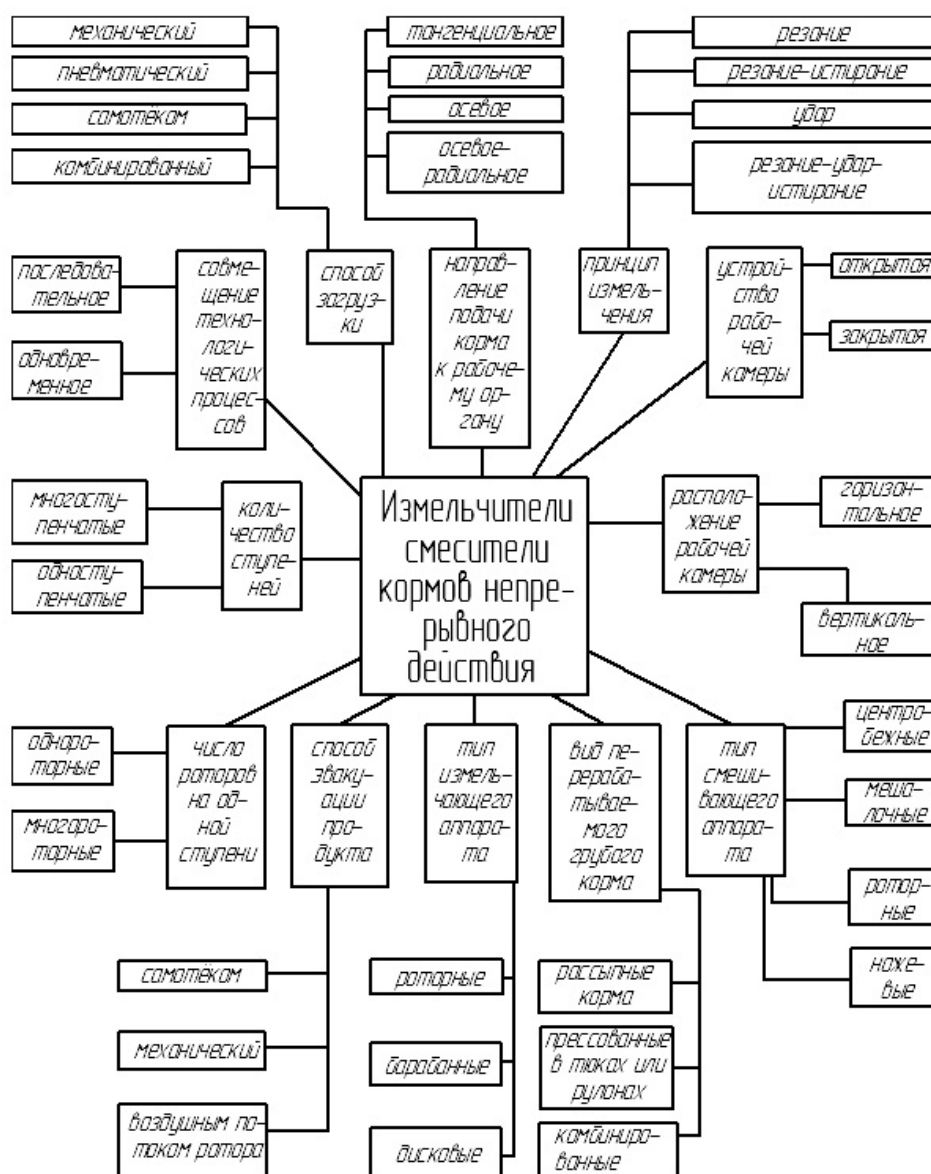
механический

пневматический

самотеком

комбинированный

тангенциальное

радиальное

осевое

осевое-радиальное

резание

резание-истирание

удар

резание-удар-истирание

последовательное

одновременное

совмещение технологических процессов

способ загрузки

направление подачи корма к рабочему органу

принцип измельчения

устройство рабочей камеры

открытая

закрытая

многоступенчатые

одноступенчатые

количество ступеней

Измельчители смесители кормов непрерывного действия

расположение рабочей камеры

горизонтальное

вертикальное

однороторные

многороторные

число роторов на одной ступени

способ эвакуации продукта

тип измельчающего аппарата

вид перерабатываемого грубого корма

тип смешивающего аппарата

центробежные

мешалочные

роторные

ножевые

самотёком

механический

воздушным потоком ротора

роторные

барабанные

дисковые

рассыпные корма

прессованные в тюках или рулонах

комбинированные